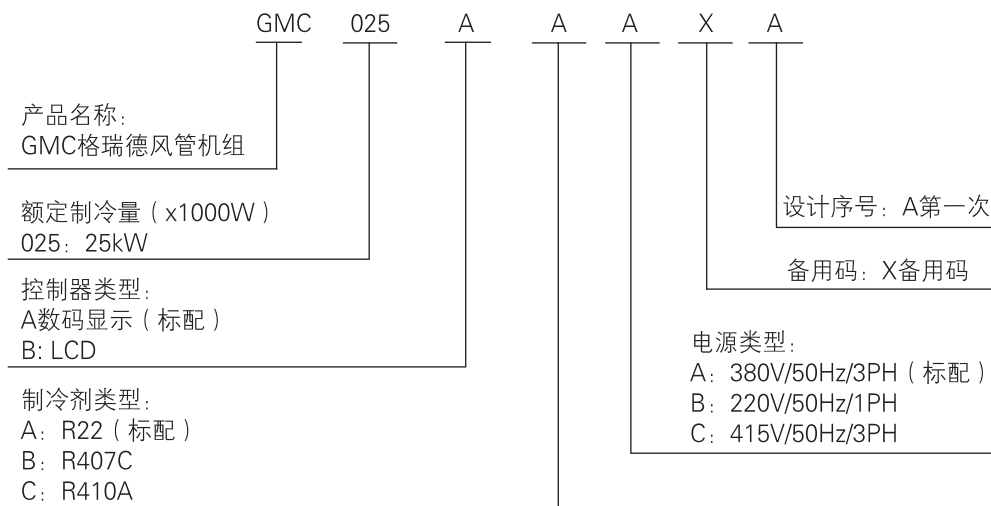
GMC 025 A A A X A

产品名称：
GMC格瑞德风管机组

额定制冷量（x1000W）
025：25kW

控制器类型：
A数码显示（标配）
B: LCD

制冷剂类型：
A：R22（标配）
B：R407C
C：R410A

设计序号：A第一次

备用码：X备用码

电源类型：
A：380V/50Hz/3PH（标配）
B：220V/50Hz/1PH
C：415V/50Hz/3PH